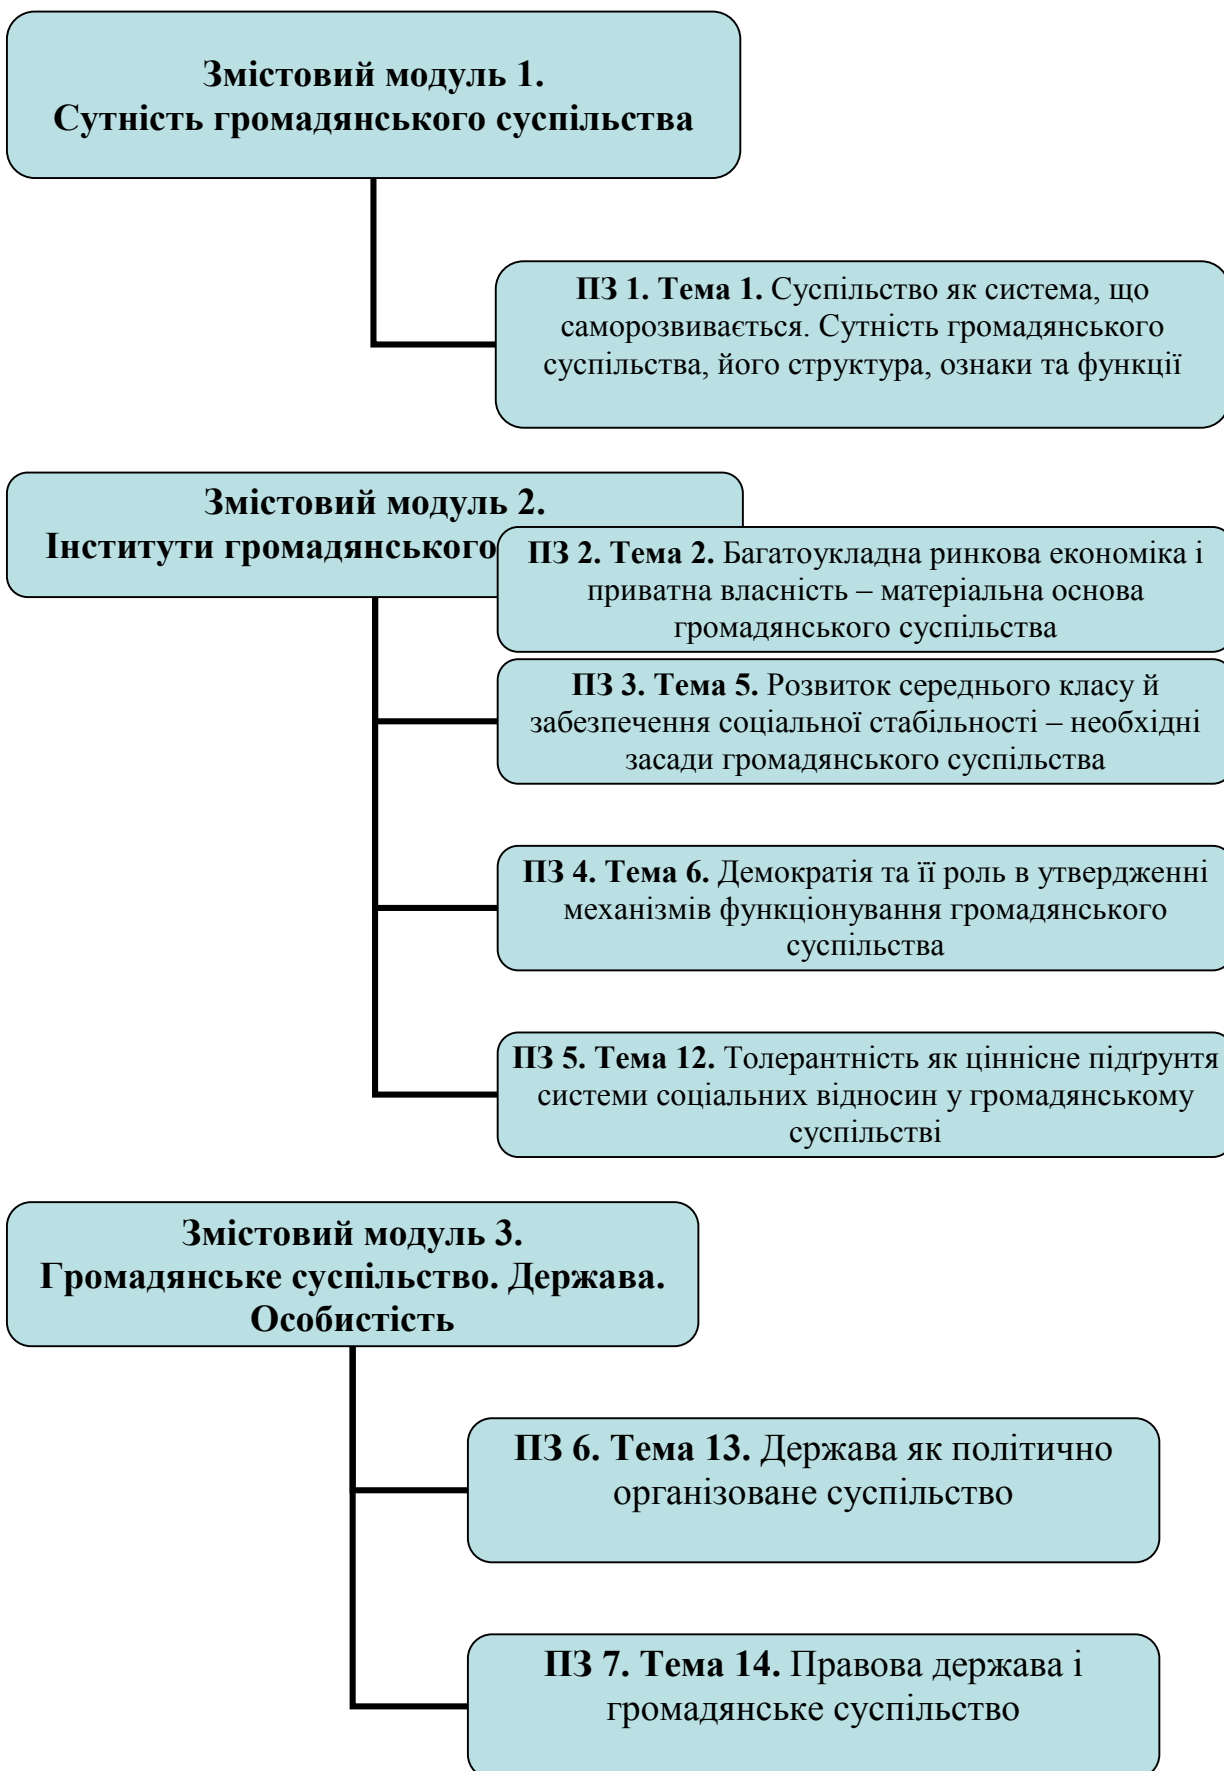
Змістовий модуль 1.
Сутність громадянського суспільства

ПЗ 1. Тема 1. Суспільство як система, що саморозвивається. Сутність громадянського суспільства, його структура, ознаки та функції

Змістовий модуль 2.
Інститути громадянського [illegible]

ПЗ 2. Тема 2. Багатоукладна ринкова економіка і приватна власність – матеріальна основа громадянського суспільства

ПЗ 3. Тема 5. Розвиток середнього класу й забезпечення соціальної стабільності – необхідні засади громадянського суспільства

ПЗ 4. Тема 6. Демократія та її роль в утвердженні механізмів функціонування громадянського суспільства

ПЗ 5. Тема 12. Толерантність як ціннісне підґрунтя системи соціальних відносин у громадянському суспільстві

Змістовий модуль 3.
Громадянське суспільство. Держава. Особистість

ПЗ 6. Тема 13. Держава як політично організоване суспільство

ПЗ 7. Тема 14. Правова держава і громадянське суспільство